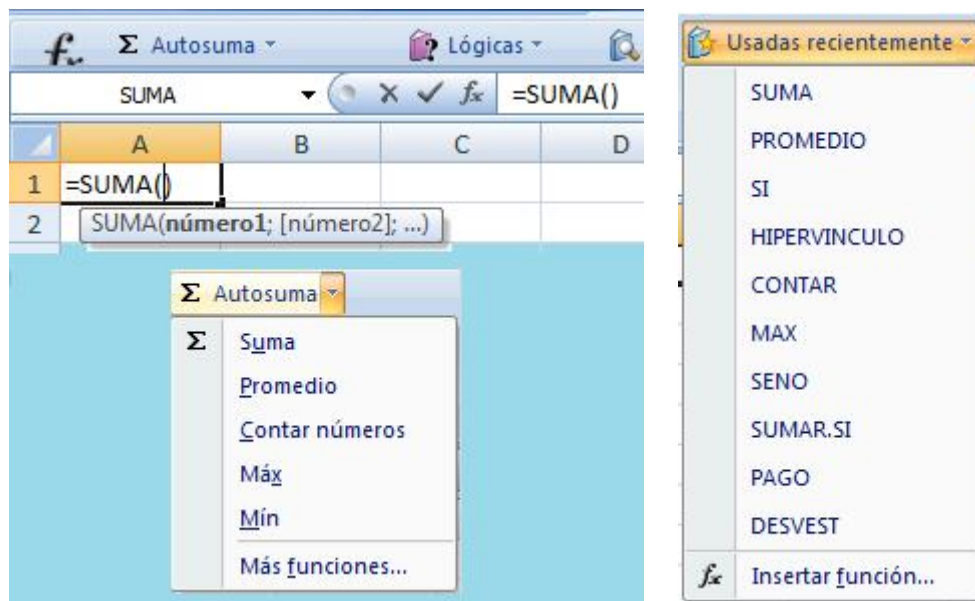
$f_x$ Σ Autosuma ▾ Lógicas ▾

SUMA ▾ ✕ ✓ $f_x$ =SUMA()

| | A | B | C | D |
|---|---|---|---|---|
| 1 | =SUMA() | | | |
| 2 | SUMA(número1; [número2]; ...) | | | |

Σ Autosuma ▾

Σ Suma
Promedio
Contar números
Máx
Mín
Más funciones...

Usadas recientemente ▾

SUMA
PROMEDIO
SI
HIPERVINCULO
CONTAR
MAX
SENO
SUMAR.SI
PAGO
DESVEST
$f_x$ Insertar función...